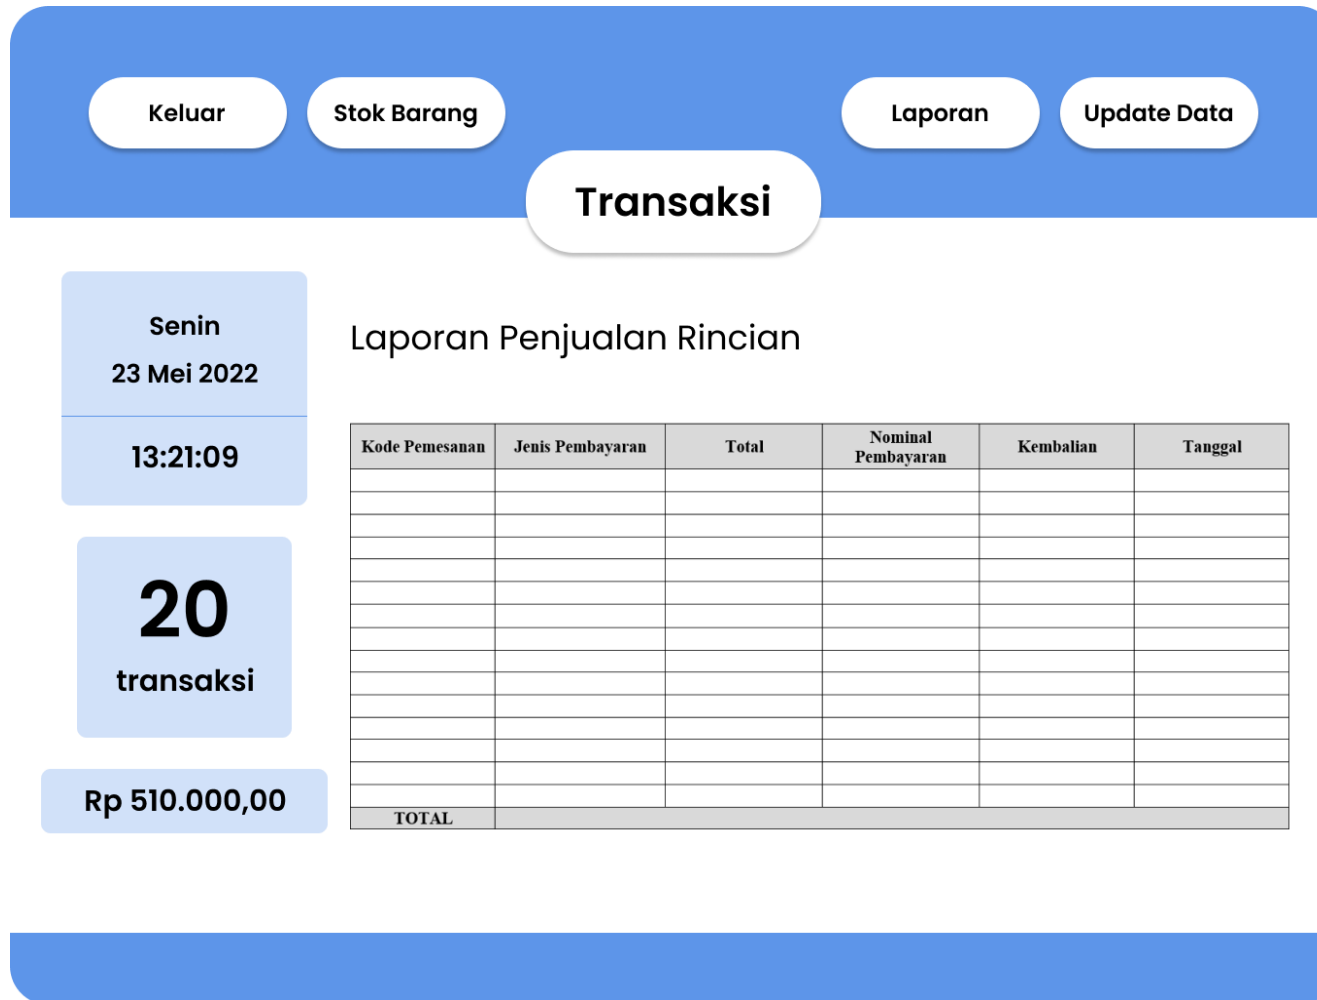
Keluar

Stok Barang

Laporan

Update Data

Transaksi

Senin
23 Mei 2022

13:21:09

20
transaksi

Rp 510.000,00

Laporan Penjualan Rincian

| Kode Pemesanan | Jenis Pembayaran | Total | Nominal Pembayaran | Kembalian | Tanggal |
|---|---|---|---|---|---|
| | | | | | |
| | | | | | |
| | | | | | |
| | | | | | |
| | | | | | |
| | | | | | |
| | | | | | |
| | | | | | |
| | | | | | |
| | | | | | |
| | | | | | |
| | | | | | |
| | | | | | |
| | | | | | |
| | | | | | |
| TOTAL | | | | | |